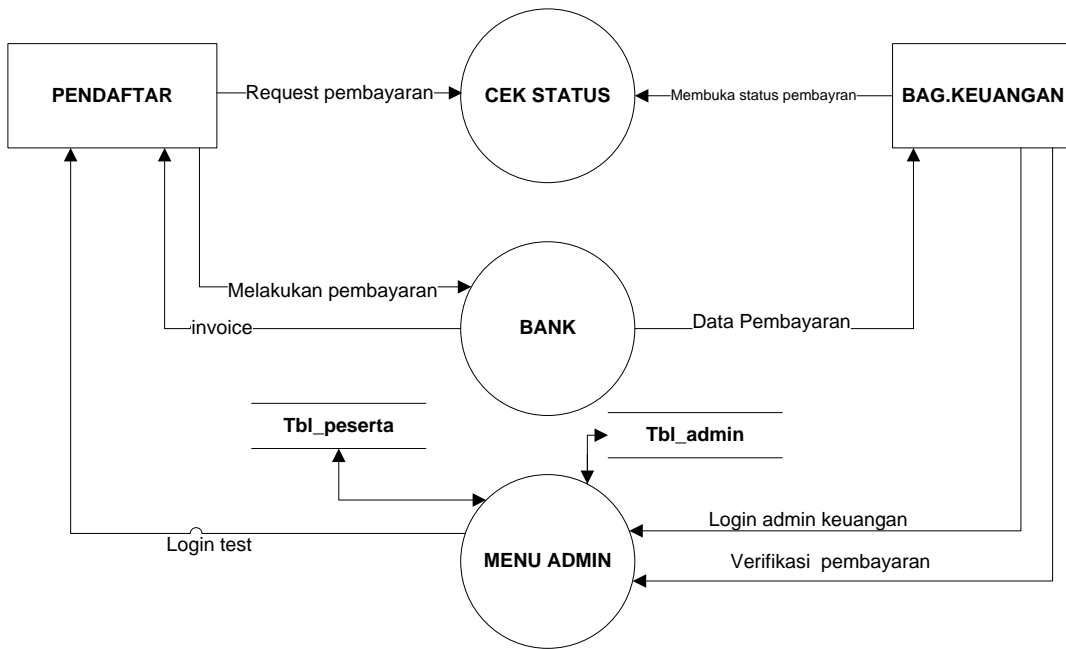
PENDAFTAR

Request pembayaran

CEK STATUS

Membuka status pembayran

BAG.KEUANGAN

Melakukan pembayaran

invoice

BANK

Data Pembayaran

Tbl_peserta

Tbl_admin

Login admin keuangan

Login test

MENU ADMIN

Verifikasi pembayaran